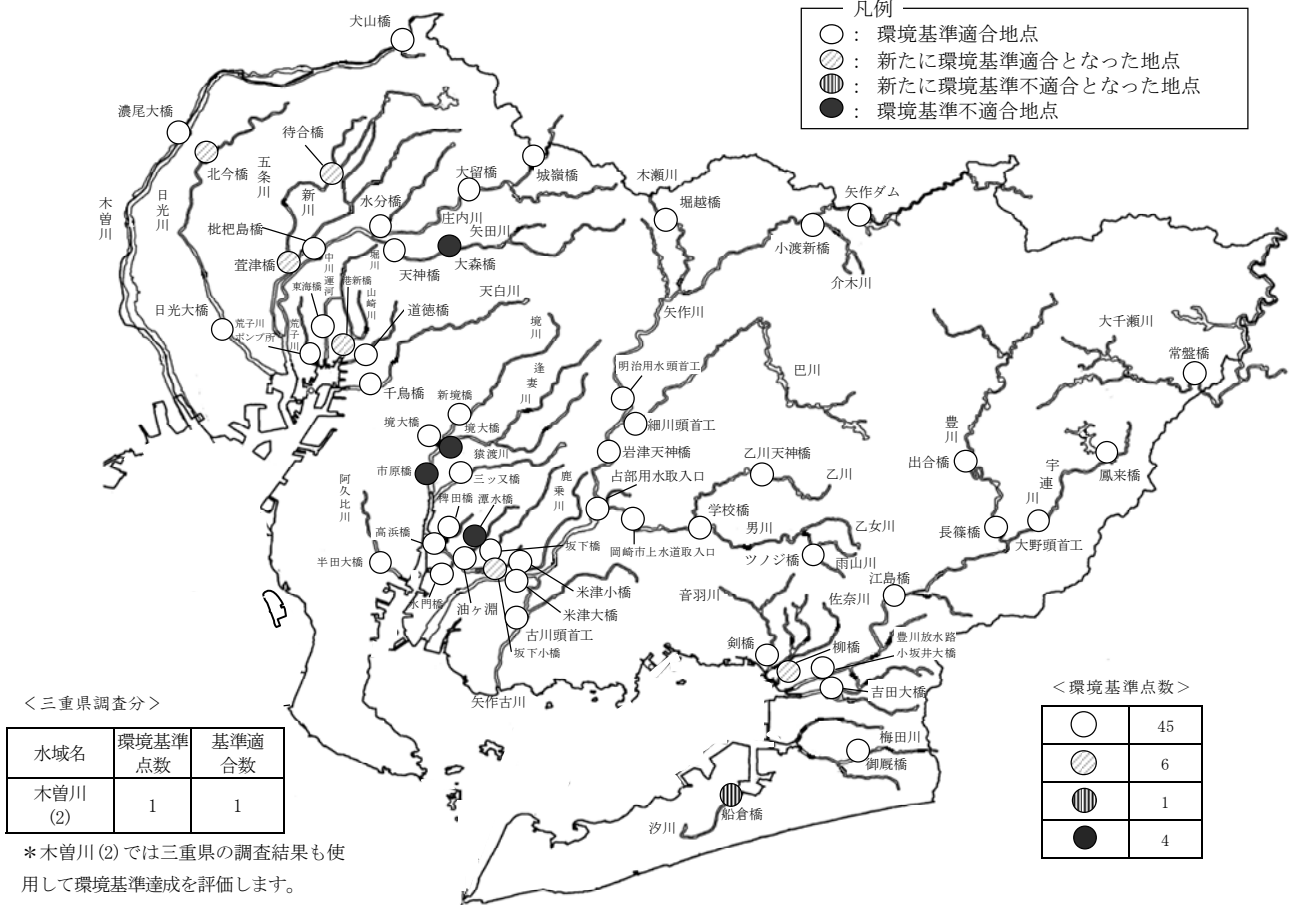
凡例
○ : 環境基準適合地点
◎ : 新たに環境基準適合となった地点
◍ : 新たに環境基準不適合となった地点
● : 環境基準不適合地点

犬山橋
濃尾大橋
北今橋
待合橋
五条川
新川
大留橋
城嶺橋
木瀬川
矢作ダム
堀越橋
小渡新橋
介木川
木曽川
日光川
水分橋
庄内川
矢田川
枇杷島橋
萱津橋
中川運河
堀川
港新橋
山崎川
天神橋
大森橋
東海橋
荒子川ポンプ所
荒子川
道徳橋
天白川
日光大橋
千鳥橋
境川
逢妻川
矢作川
明治用水頭首工
細川頭首工
巴川
大千瀬川
常盤橋
新境橋
境大橋
境大橋
猿渡川
岩津天神橋
市原橋
三ッ又橋
乙川天神橋
乙川
豊川
出合橋
宇連川
鳳来橋
阿久比川
衣浦大橋
高浜橋
稗田橋
瀝水橋
鹿乗川
占部用水取入口
岡崎市上水道取入口
学校橋
男川
乙女川
長篠橋
大野頭首工
半田大橋
坂下橋
米津小橋
米津大橋
ツノジ橋
雨山川
水門橋
油ヶ淵
古川頭首工
坂下小橋
音羽川
佐奈川
江島橋
剣橋
柳橋
豊川放水路
小坂井大橋
吉田大橋
矢作古川
梅田川
御厩橋
船倉橋
汐川

<三重県調査分>

| 水域名 | 環境基準点数 | 基準適合数 |
|---|---|---|
| 木曽川(2) | 1 | 1 |

*木曽川(2)では三重県の調査結果も使用して環境基準達成を評価します。

<環境基準点数>

| ○ | 45 |
|---|---|
| ◎ | 6 |
| ◍ | 1 |
| ● | 4 |